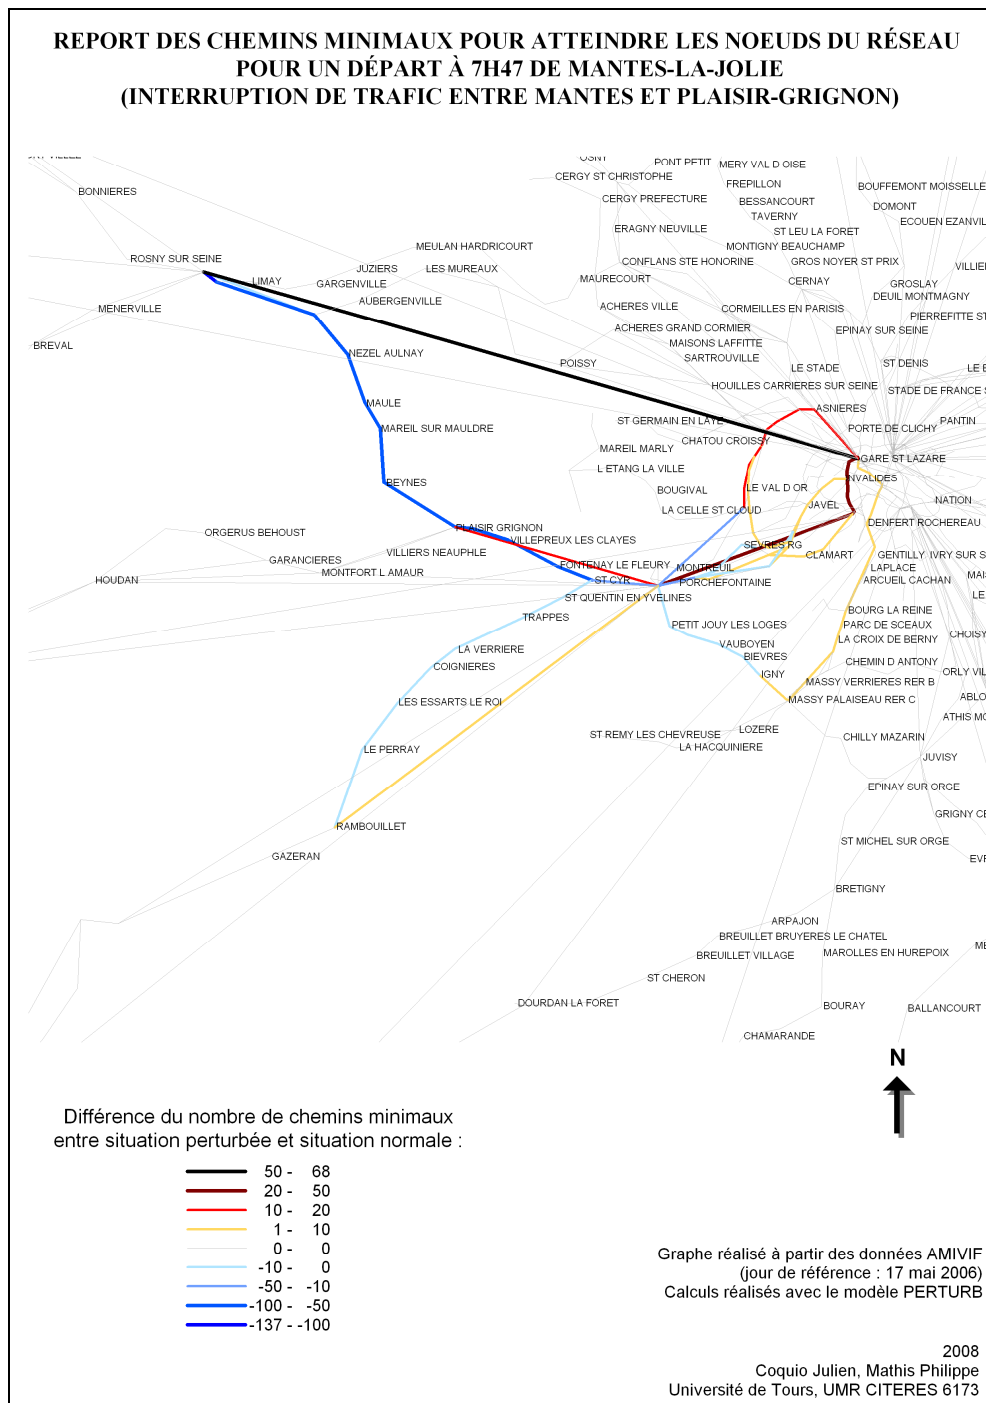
REPORT DES CHEMINS MINIMAUX POUR ATTEINDRE LES NOEUDS DU RÉSEAU
POUR UN DÉPART À 7H47 DE MANTES-LA-JOLIE
(INTERRUPTION DE TRAFIC ENTRE MANTES ET PLAISIR-GRIGNON)

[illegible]
BONNIERES
ROSNY SUR SEINE
LIMAY
MENERVILLE
BREVAL
JUZIERS
GARGENVILLE
MEULAN HARDRICOURT
LES MUREAUX
AUBERGENVILLE
NEZEL AULNAY
MAULE
MAREIL SUR MAULDRE
BEYNES
POISSY
OSNY
PONT PETIT
MERY VAL D OISE
CERGY ST CHRISTOPHE
FREPILLON
BOUFFEMONT MOISSELLE
CERGY PREFECTURE
BESSANCOURT
DOMONT
TAVERNY
ECOUEN EZANVIL
ERAGNY NEUVILLE
ST LEU LA FORET
MONTIGNY BEAUCHAMP
CONFLANS STE HONORINE
GROS NOYER ST PRIX
VILLIE
MAURECOURT
CERNAY
GROSLAY
DEUIL MONTMAGNY
ACHERES VILLE
CORMEILLES EN PARISIS
PIERREFITTE ST
ACHERES GRAND CORMIER
EPINAY SUR SEINE
MAISONS LAFFITTE
SARTROUVILLE
LE STADE
ST DENIS
LE E
HOUILLES CARRIERES SUR SEINE
STADE DE FRANCE S
ASNIERES
PANTIN
ST GERMAIN EN LAYE
PORTE DE CLICHY
CHATOU CROISSY
MAREIL MARLY
GARE ST LAZARE
L ETANG LA VILLE
INVALIDES
BOUGIVAL
LE VAL D OR
NATION
LA CELLE ST CLOUD
JAVEL
DENFERT ROCHEREAU
ORGERUS BEHOUST
PLAISIR GRIGNON
VILLEPREUX LES CLAYES
SEVRES RG
CLAMART
GENTILLY
IVRY SUR S
GARANCIERES
VILLIERS NEAUPHLE
LAPLACE
MONTFORT L AMAUR
FONTENAY LE FLEURY
MONTREUIL
ARCUEIL CACHAN
MAI
HOUDAN
ST CYR
PORCHEFONTAINE
LE
ST QUENTIN EN YVELINES
BOURG LA REINE
TRAPPES
PARC DE SCEAUX
CHOISY
PETIT JOUY LES LOGES
LA CROIX DE BERNY
LA VERRIERE
VAUBOYEN
COIGNIERES
BIEVRES
CHEMIN D ANTONY
ORLY VIL
IGNY
MASSY VERRIERES RER B
ABLO
LES ESSARTS LE ROI
MASSY PALAISEAU RER C
ATHIS MO
LOZERE
ST REMY LES CHEVREUSE
LA HACQUINIERE
CHILLY MAZARIN
LE PERRAY
JUVISY
EPINAY SUR ORGE
GRIGNY CE
RAMBOUILLET
ST MICHEL SUR ORGE
EVR
GAZERAN
BRETIGNY
ARPAJON
BREUILLET BRUYERES LE CHATEL
ME
BREUILLET VILLAGE
MAROLLES EN HUREPOIX
ST CHERON
DOURDAN LA FORET
BOURAY
BALLANCOURT
CHAMARANDE

N

Différence du nombre de chemins minimaux
entre situation perturbée et situation normale :

50 - 68
20 - 50
10 - 20
1 - 10
0 - 0
-10 - 0
-50 - -10
-100 - -50
-137 - -100

Graphe réalisé à partir des données AMIVIF
(jour de référence : 17 mai 2006)
Calculs réalisés avec le modèle PERTURB

2008
Coquio Julien, Mathis Philippe
Université de Tours, UMR CITERES 6173